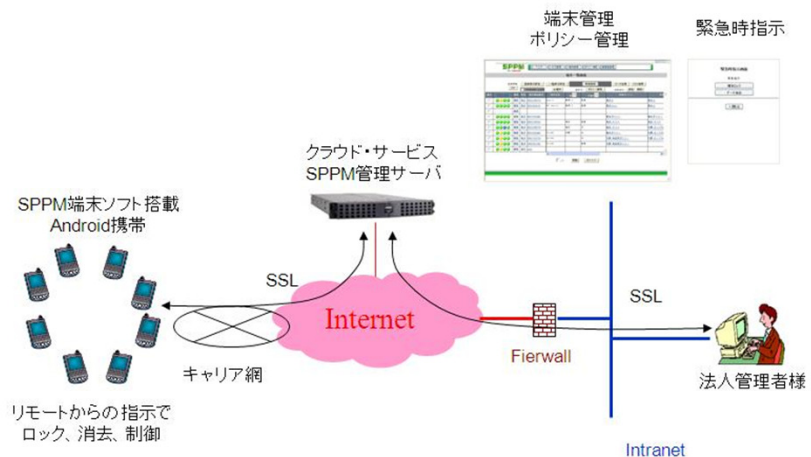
端末管理
ポリシー管理

緊急時指示

SPPM

クラウド・サービス
SPPM管理サーバ

SPPM端末ソフト搭載
Android携帯

SSL

Internet

SSL

キャリア網

Fierwall

法人管理者様

リモートからの指示で
ロック、消去、制御

Intranet